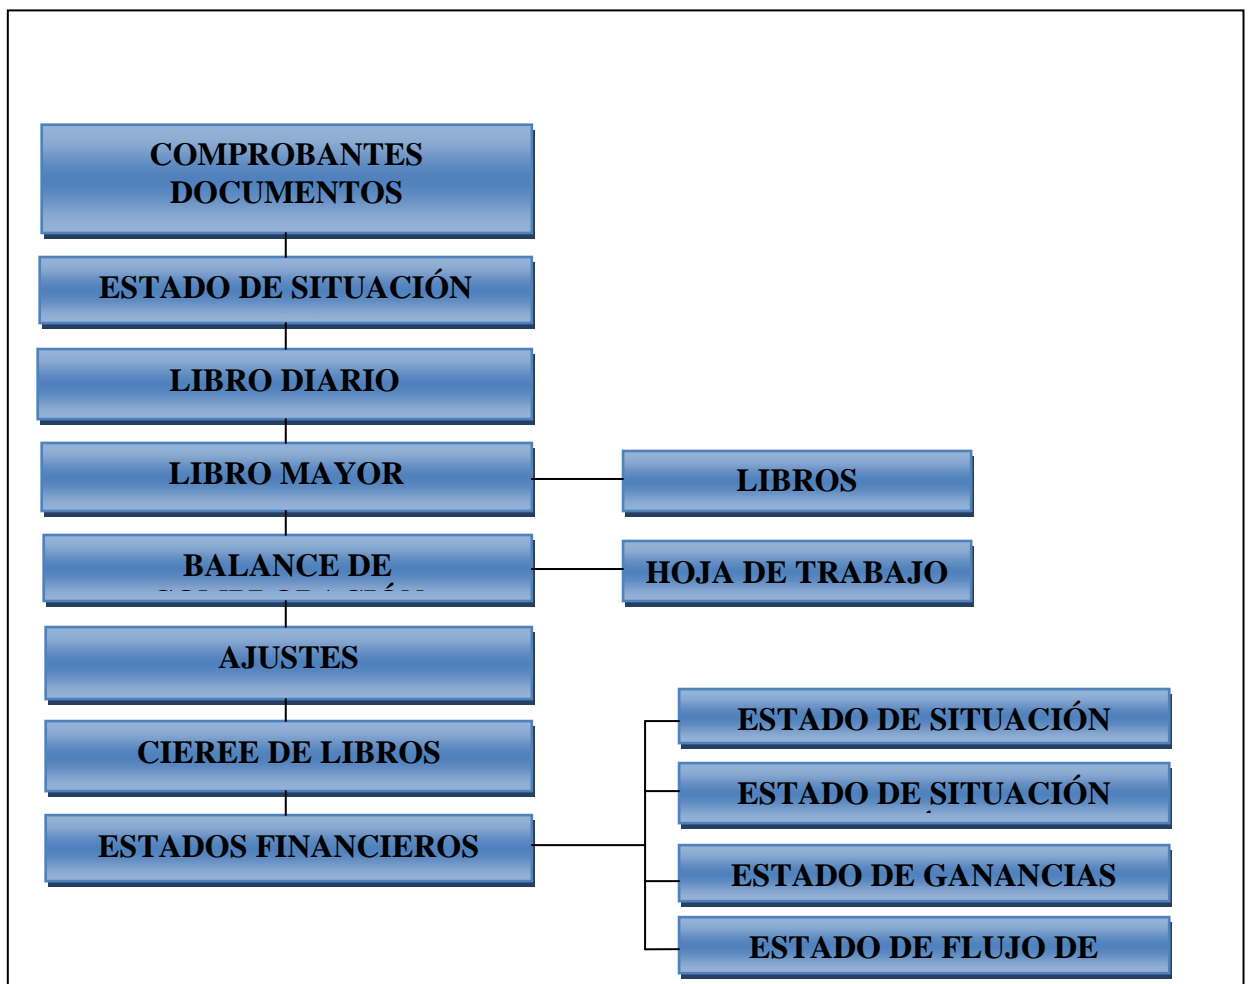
COMPROBANTES DOCUMENTOS

ESTADO DE SITUACIÓN

LIBRO DIARIO

LIBRO MAYOR

LIBROS

BALANCE DE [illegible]

HOJA DE TRABAJO

AJUSTES

CIEREE DE LIBROS

ESTADOS FINANCIEROS

ESTADO DE SITUACIÓN

ESTADO DE SITUACIÓN

ESTADO DE GANANCIAS

ESTADO DE FLUJO DE